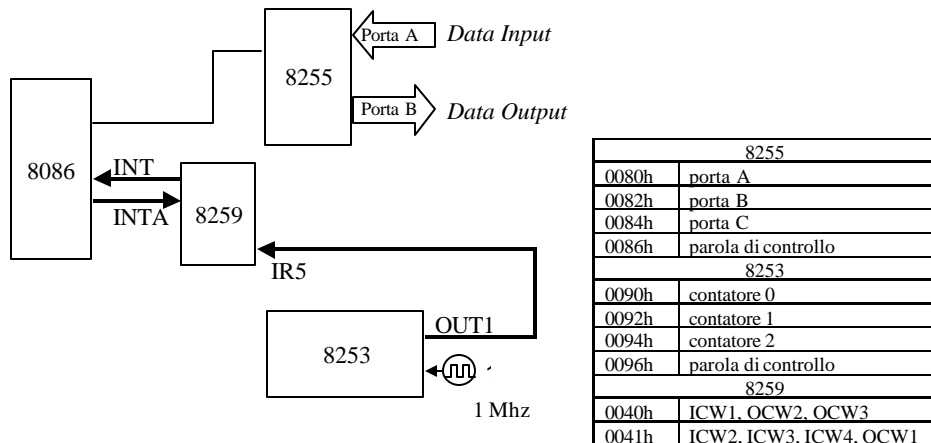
Porta A Data Input

8255

Porta B Data Output

8086

INT

INTA

8259

IR5

OUT1

8253

1 Mhz

| 8255 | |
|---|---|
| 0080h | porta A |
| 0082h | porta B |
| 0084h | porta C |
| 0086h | parola di controllo |
| 8253 | |
| 0090h | contatore 0 |
| 0092h | contatore 1 |
| 0094h | contatore 2 |
| 0096h | parola di controllo |
| 8259 | |
| 0040h | ICW1, OCW2, OCW3 |
| 0041h | ICW2, ICW3, ICW4, OCW1 |